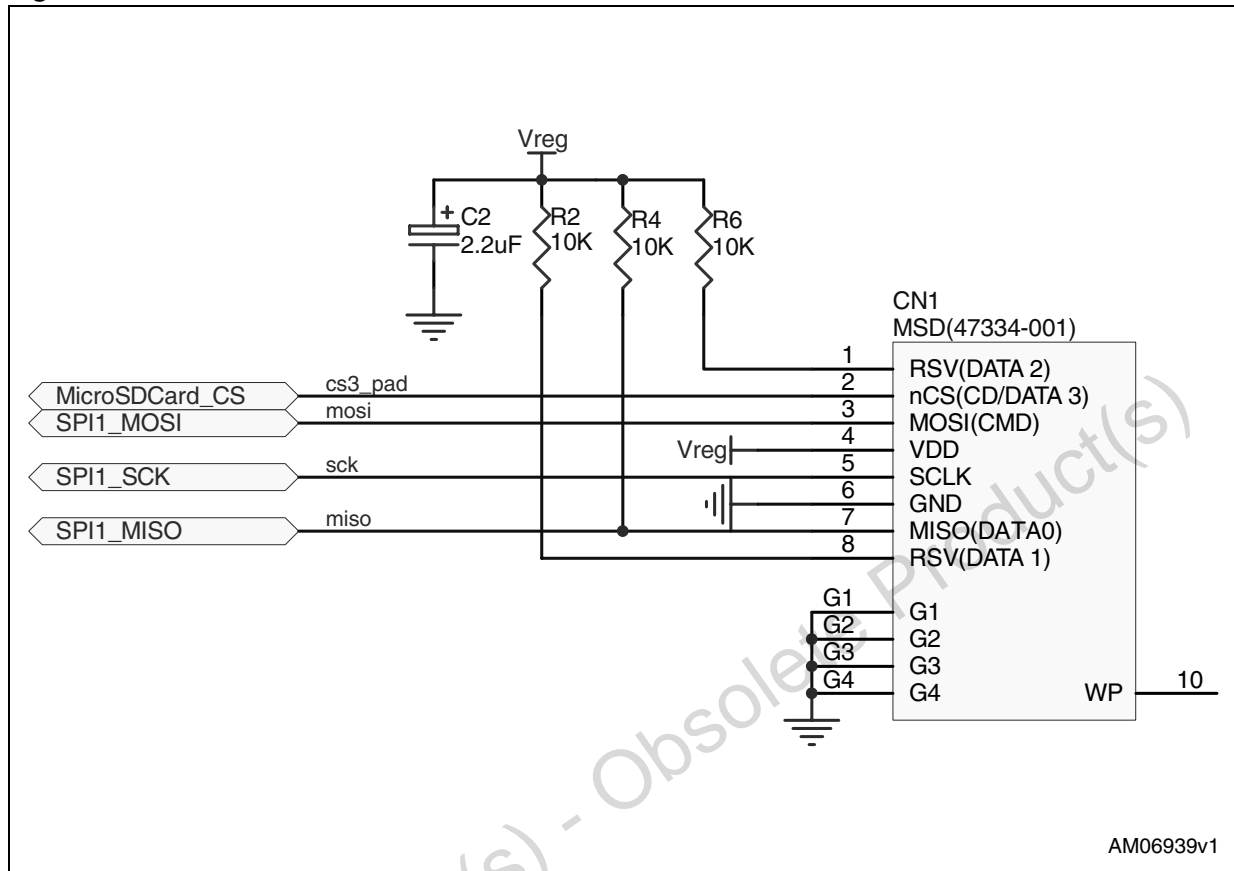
Vreg

C2
2.2uF

R2
10K

R4
10K

R6
10K

CN1
MSD(47334-001)

MicroSDCard_CS
SPI1_MOSI
SPI1_SCK
SPI1_MISO

cs3_pad
mosi
sck
miso

Vreg

1 RSV(DATA 2)
2 nCS(CD/DATA 3)
3 MOSI(CMD)
4 VDD
5 SCLK
6 GND
7 MISO(DATA0)
8 RSV(DATA 1)

G1 G1
G2 G2
G3 G3
G4 G4

WP 10

AM06939v1

(s) - Obsolete Product(s)